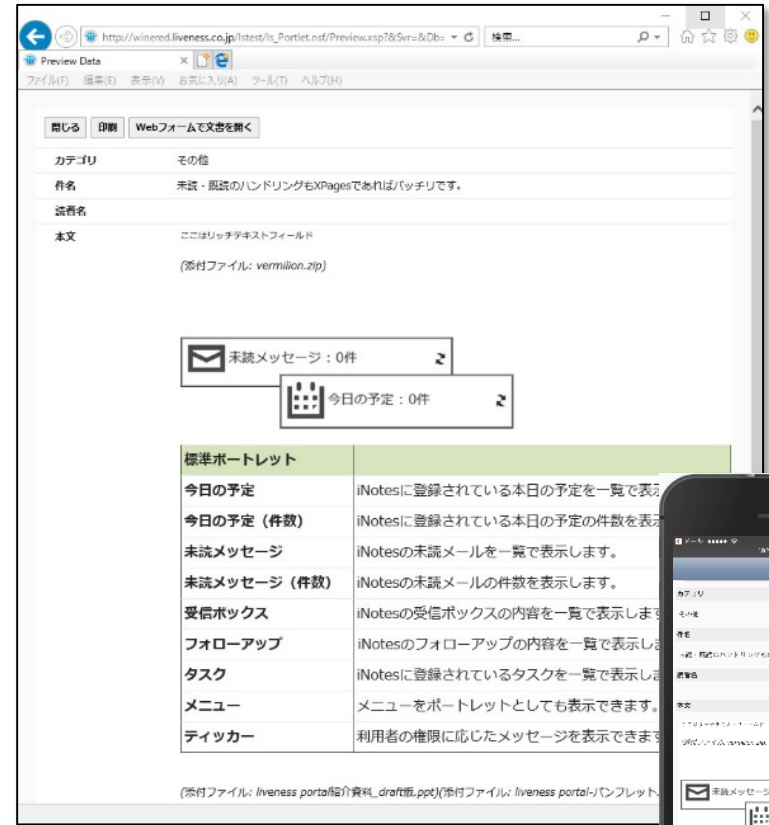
http://winered.liveness.co.jp/lstest/ls_Portlet.nsf/Preview.xsp?&Svr=&Db=

検索...

Preview Data

ファイル(F) 編集(E) 表示(V) お気に入り(A) ツール(T) ヘルプ(H)

閉じる 印刷 Webフォームで文書を開く

| カテゴリ | その他 |
|---|---|
| 件名 | 未読・既読のハンドリングもXPagesであればバッチリです。 |
| 読者名 | |
| 本文 | ここはリッチテキストフィールド |

(添付ファイル: vermilion.zip)

未読メッセージ：0件

今日の予定：0件

| 標準ポートレット | |
|---|---|
| 今日の予定 | iNotesに登録されている本日の予定を一覧で表示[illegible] |
| 今日の予定（件数） | iNotesに登録されている本日の予定の件数を表示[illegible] |
| 未読メッセージ | iNotesの未読メールを一覧で表示します。 |
| 未読メッセージ（件数） | iNotesの未読メールの件数を表示します。 |
| 受信ボックス | iNotesの受信ボックスの内容を一覧で表示します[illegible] |
| フォローアップ | iNotesのフォローアップの内容を一覧で表示し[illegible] |
| タスク | iNotesに登録されているタスクを一覧で表示し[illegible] |
| メニュー | メニューをポートレットとしても表示できます。 |
| ティッカー | 利用者の権限に応じたメッセージを表示できます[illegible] |

(添付ファイル: liveness portal紹介資料_draft版.ppt)(添付ファイル: liveness portal-パンフレット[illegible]

カテゴリ
その他
件名
未読・既読のハンドリングもX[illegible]
読者名
本文
ここはリッチテキストフィールド
(添付ファイル: vermilion.zip)
未読メッセージ